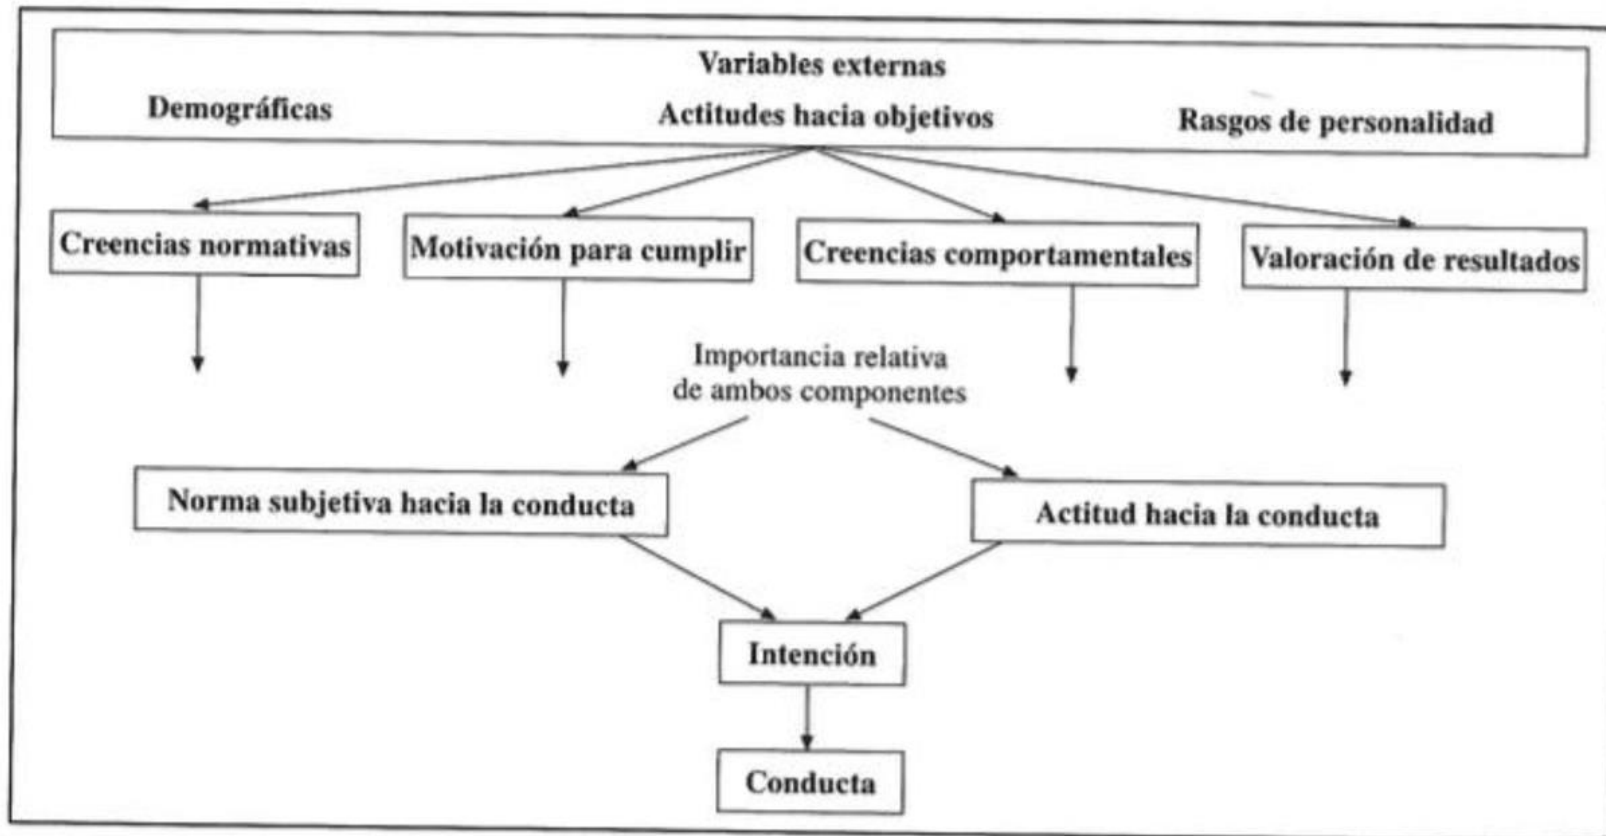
Variables externas

Demográficas

Actitudes hacia objetivos

Rasgos de personalidad

Creencias normativas

Motivación para cumplir

Creencias comportamentales

Valoración de resultados

Importancia relativa de ambos componentes

Norma subjetiva hacia la conducta

Actitud hacia la conducta

Intención

Conducta